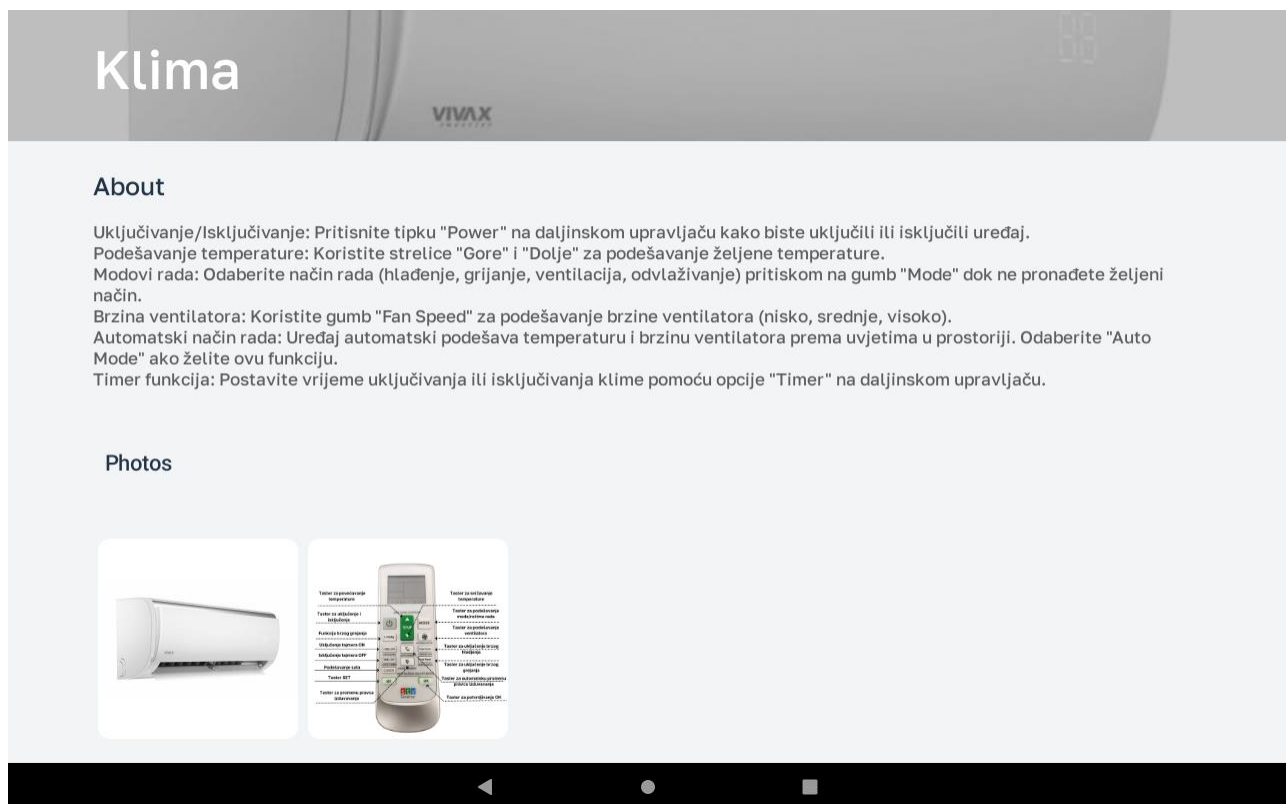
Klima

VIVAX

About

Uključivanje/Isključivanje: Pritisnite tipku "Power" na daljinskom upravljaču kako biste uključili ili isključili uređaj.
Podešavanje temperature: Koristite strelice "Gore" i "Dolje" za podešavanje željene temperature.
Modovi rada: Odaberite način rada (hlađenje, grijanje, ventilacija, odvlaživanje) pritiskom na gumb "Mode" dok ne pronađete željeni način.
Brzina ventilatora: Koristite gumb "Fan Speed" za podešavanje brzine ventilatora (nisko, srednje, visoko).
Automatski način rada: Uređaj automatski podešava temperaturu i brzinu ventilatora prema uvjetima u prostoriji. Odaberite "Auto Mode" ako želite ovu funkciju.
Timer funkcija: Postavite vrijeme uključivanja ili isključivanja klime pomoću opcije "Timer" na daljinskom upravljaču.

Photos

Taster za povećavanje temperature
Taster za uključenje i isključenje
Funkcija brzog grejanja
Uključenje tajmera ON
Isključenje tajmera OFF
Podešavanje sata
Taster SET
Taster za promenu pravca izduvavanja
Taster za smanjivanje temperature
Taster za podešavanje modaliteta rada
Taster za podešavanje ventilatora
Taster za uključenje brzog hlađenja
Taster za uključenje grejanja
Taster za automatsku promenu pravca izduvavanja
Taster za potvrđivanje OK